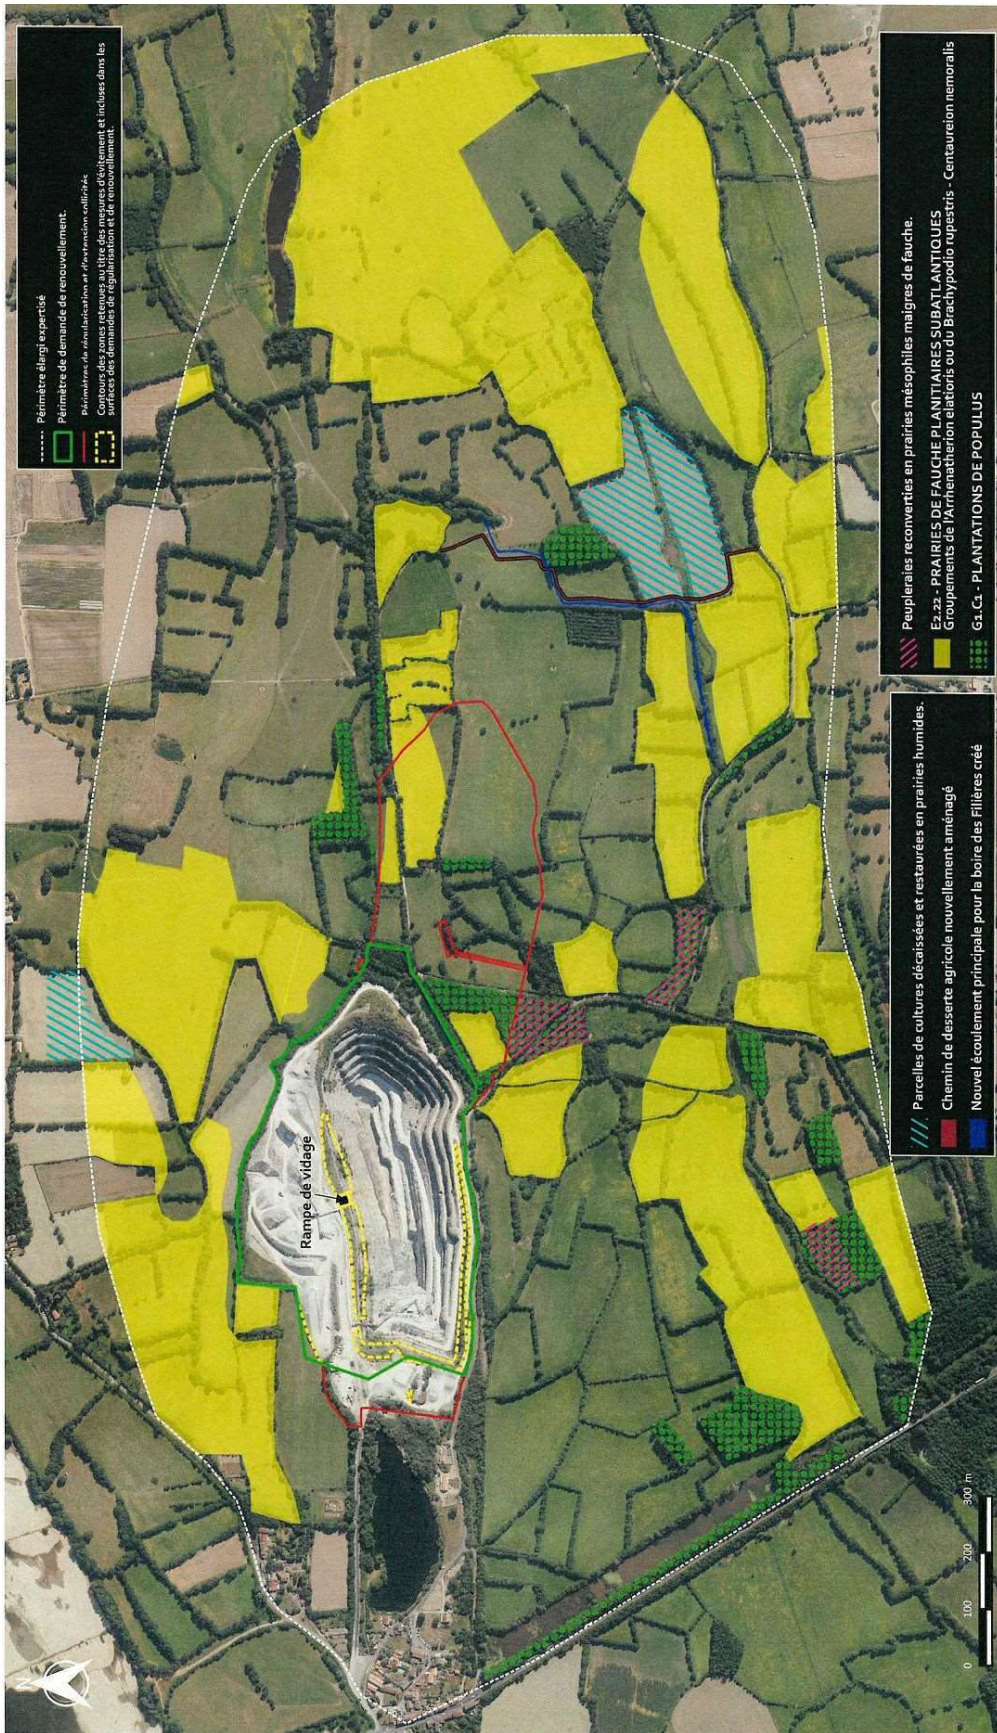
Périmètre élargi expertisé
Périmètre de demande de renouvellement.
Périmètres de régularisation et d'extension sollicités
Contours des zones retenues au titre des mesures d'évitement et incluses dans les surfaces des demandes de régularisation et de renouvellement.

Peupleraies reconverties en prairies mésophiles maigres de fauche.
E2.22 - PRAIRIES DE FAUCHE PLANITIAIRES SUBATLANTIQUES
Groupements de l'Arrhenatherion elatioris ou du Brachypodio rupestris - Centaureion nemoralis
G1.C1 - PLANTATIONS DE POPULUS

Parcelles de cultures décaissées et restaurées en prairies humides.
Chemin de desserte agricole nouvellement aménagé
Nouvel écoulement principal pour la boire des Fillères créé

Rampe de vidage

0 100 200 300 m

N